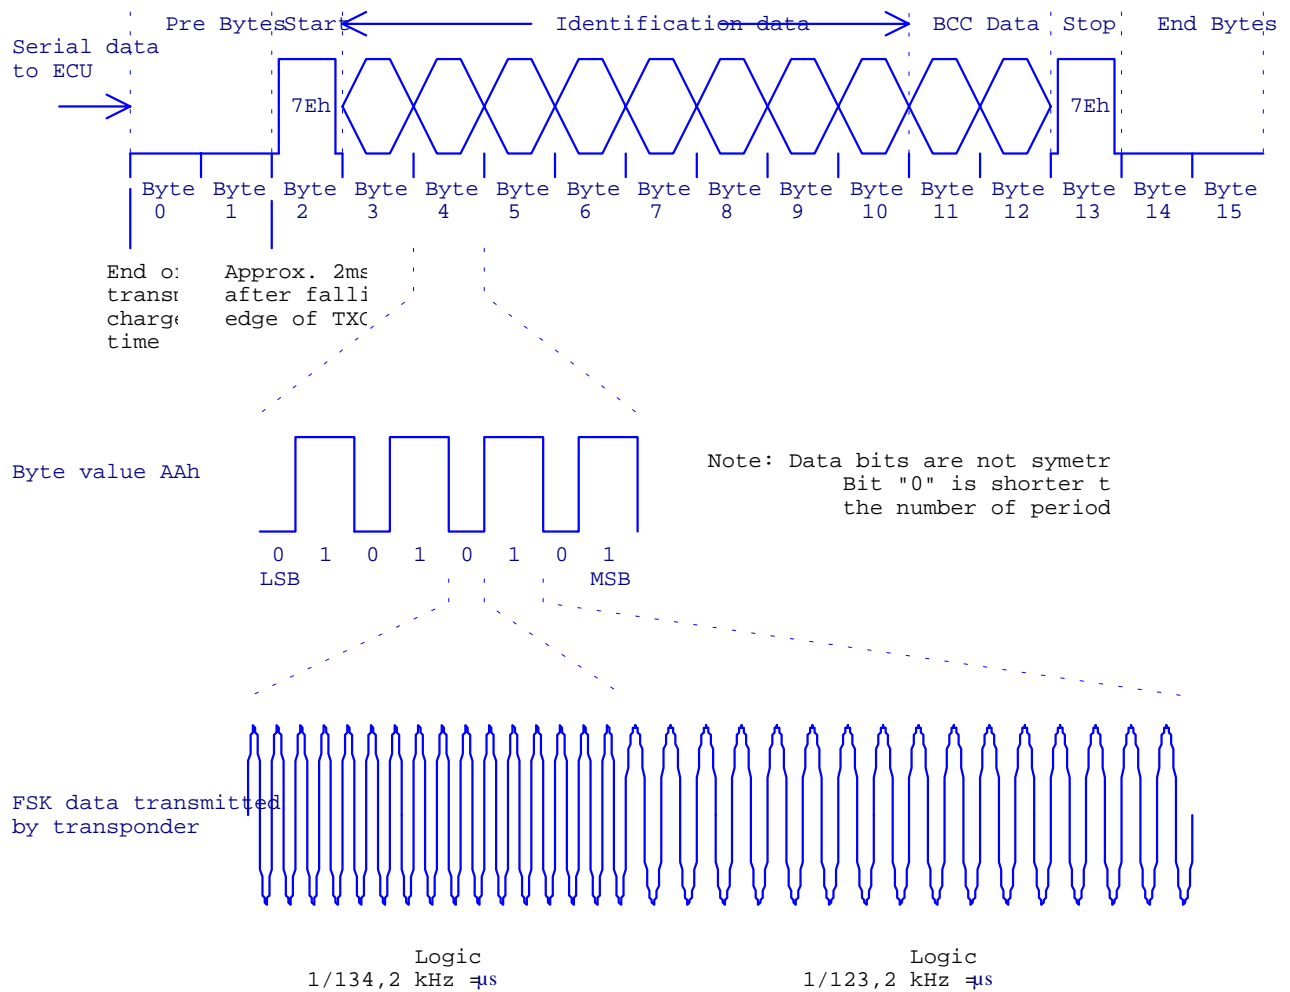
Pre Bytes Start Identification data BCC Data Stop End Bytes

Serial data to ECU

7Eh

7Eh

Byte 0 Byte 1 Byte 2 Byte 3 Byte 4 Byte 5 Byte 6 Byte 7 Byte 8 Byte 9 Byte 10 Byte 11 Byte 12 Byte 13 Byte 14 Byte 15

End o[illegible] transm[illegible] charge time

Approx. 2ms after falli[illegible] edge of TX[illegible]

Byte value AAh

Note: Data bits are not symetr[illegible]
Bit "0" is shorter t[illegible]
the number of period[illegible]

0 1 0 1 0 1 0 1
LSB MSB

FSK data transmitted by transponder

Logic
1/134,2 kHz =µs

Logic
1/123,2 kHz =µs